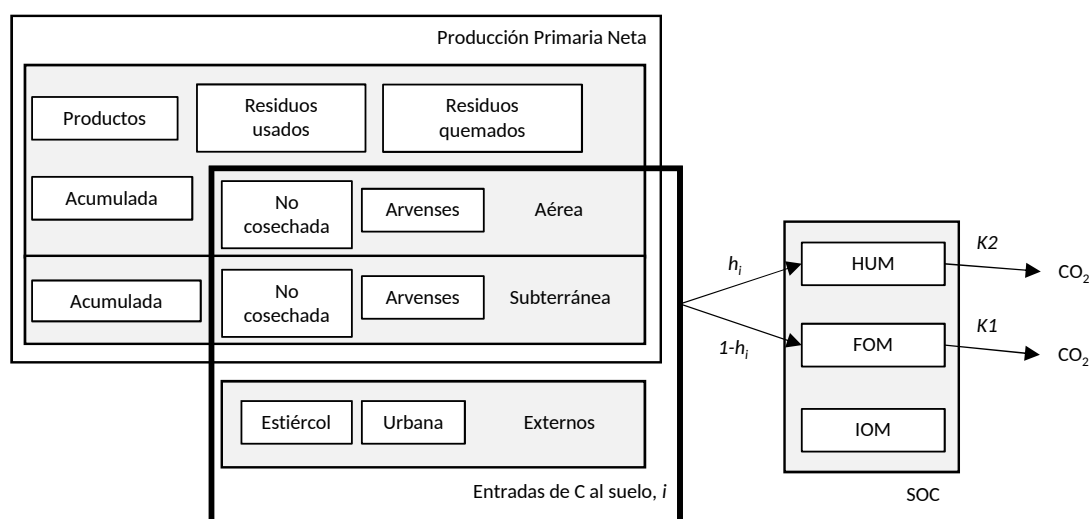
Producción Primaria Neta

Productos

Residuos usados

Residuos quemados

Acumulada

No cosechada

Arvenses

Aérea

Acumulada

No cosechada

Arvenses

Subterránea

Estiércol

Urbana

Externos

Entradas de C al suelo, $i$

$h_i$

$1-h_i$

HUM

FOM

IOM

SOC

$K2$

$K1$

$CO_2$

$CO_2$